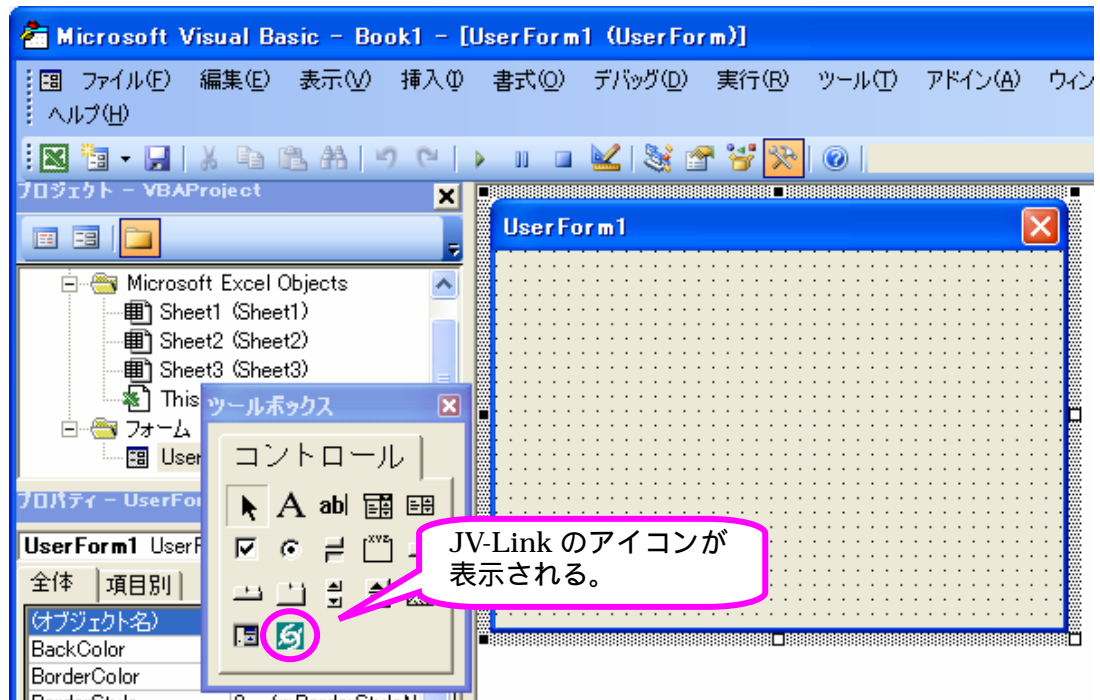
Microsoft Visual Basic - Book1 - [UserForm1 (UserForm)]

ファイル(F) 編集(E) 表示(V) 挿入(I) 書式(O) デバッグ(D) 実行(R) ツール(T) アドイン(A) ウィン
ヘルプ(H)

プロジェクト - VBAProject

Microsoft Excel Objects
Sheet1 (Sheet1)
Sheet2 (Sheet2)
Sheet3 (Sheet3)
This
フォーム
User

プロパティ - UserFor

UserForm1 UserF

全体 項目別

(オブジェクト名)
BackColor
BorderColor

UserForm1

ツールボックス

コントロール

A abl

JV-Link のアイコンが表示される。